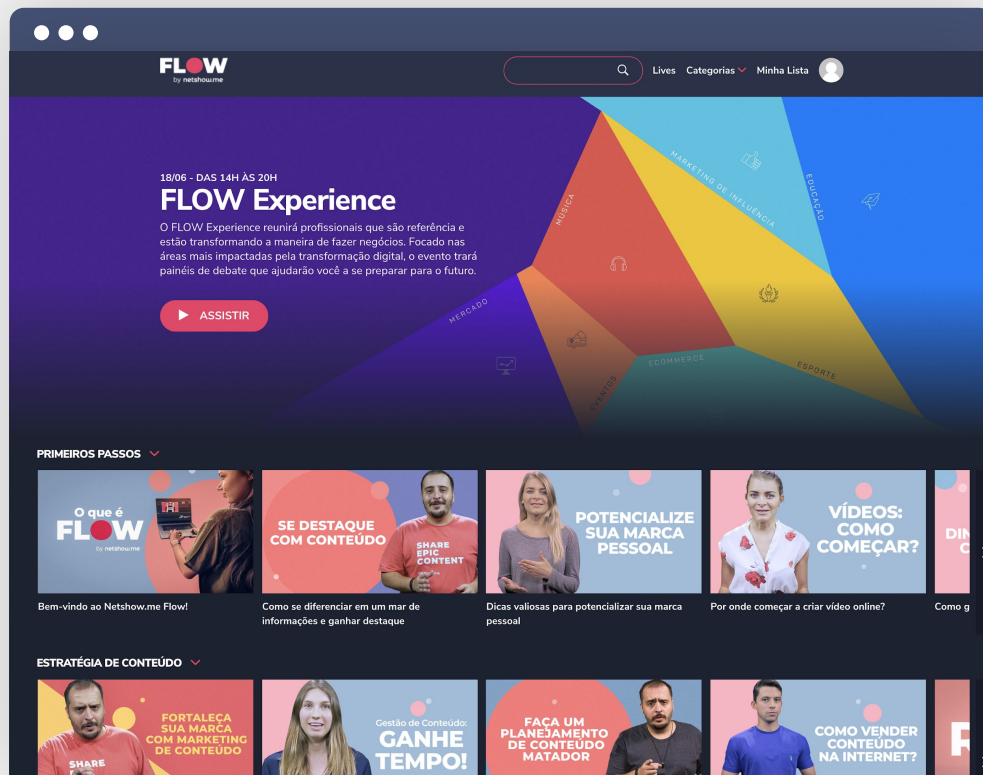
FLOW
by netshow.me

Lives Categorias Minha Lista

18/06 - DAS 14H ÀS 20H
FLOW Experience
O FLOW Experience reunirá profissionais que são referência e estão transformando a maneira de fazer negócios. Focado nas áreas mais impactadas pela transformação digital, o evento trará painéis de debate que ajudarão você a se preparar para o futuro.

ASSISTIR

MÚSICA
MARKETING DE INFLUÊNCIA
EDUCAÇÃO
MERCADO
ECOMMERCE
ESPORTE
EVENTOS

PRIMEIROS PASSOS

O que é FLOW
by netshow.me
Bem-vindo ao Netshow.me Flow!

SE DESTAQUE COM CONTEÚDO
SHARE EPIC CONTENT
Como se diferenciar em um mar de informações e ganhar destaque

POTENCIALIZE SUA MARCA PESSOAL
Dicas valiosas para potencializar sua marca pessoal

VÍDEOS: COMO COMEÇAR?
Por onde começar a criar vídeo online?

DIN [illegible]
Como g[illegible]

ESTRATÉGIA DE CONTEÚDO

FORTALEÇA SUA MARCA COM MARKETING DE CONTEÚDO
SHARE

Gestão de Conteúdo:
GANHE TEMPO!

FAÇA UM PLANEJAMENTO DE CONTEÚDO MATADOR

COMO VENDER CONTEÚDO NA INTERNET?